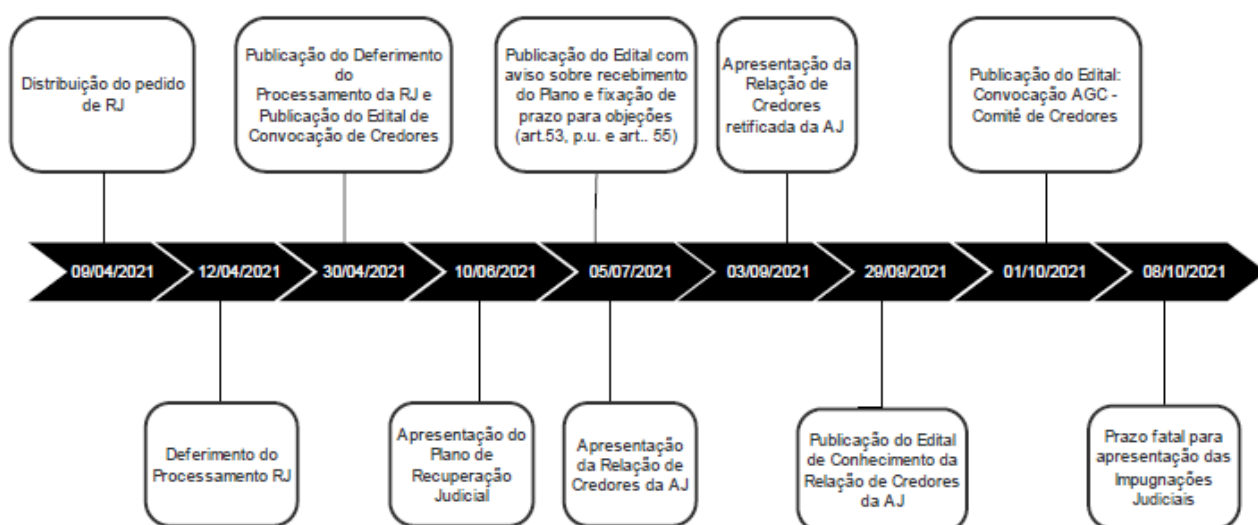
Distribuição do pedido de RJ

Publicação do Deferimento do Processamento da RJ e Publicação do Edital de Convocação de Credores

Publicação do Edital com aviso sobre recebimento do Plano e fixação de prazo para objeções (art.53, p.u. e art.. 55)

Apresentação da Relação de Credores retificada da AJ

Publicação do Edital: Convocação AGC - Comitê de Credores

09/04/2021
12/04/2021
30/04/2021
10/06/2021
05/07/2021
03/09/2021
29/09/2021
01/10/2021
08/10/2021

Deferimento do Processamento RJ

Apresentação do Plano de Recuperação Judicial

Apresentação da Relação de Credores da AJ

Publicação do Edital de Conhecimento da Relação de Credores da AJ

Prazo fatal para apresentação das Impugnações Judiciais